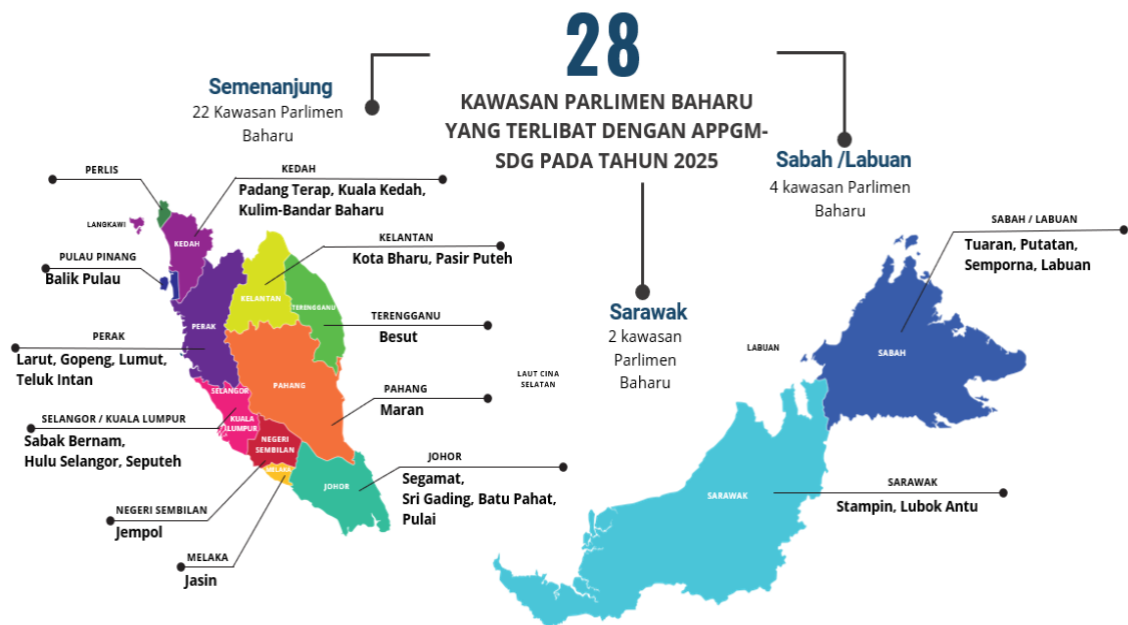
28

KAWASAN PARLIMEN BAHARU YANG TERLIBAT DENGAN APPGM-SDG PADA TAHUN 2025

Semenanjung
22 Kawasan Parlimen Baharu

Sabah /Labuan
4 kawasan Parlimen Baharu

Sarawak
2 kawasan Parlimen Baharu

PERLIS

LANGKAWI

KEDAH
Padang Terap, Kuala Kedah, Kulim-Bandar Baharu

PULAU PINANG
Balik Pulau

KELANTAN
Kota Bharu, Pasir Puteh

TERENGGANU
Besut

PERAK
Larut, Gopeng, Lumut, Teluk Intan

PAHANG
Maran

SELANGOR / KUALA LUMPUR
Sabak Bernam, Hulu Selangor, Seputeh

JOHOR
Segamat, Sri Gading, Batu Pahat, Pulai

NEGERI SEMBILAN
Jempol

MELAKA
Jasin

KEDAH
KELANTAN
TERENGGANU
PERAK
PAHANG
SELANGOR
KUALA LUMPUR
NEGERI SEMBILAN
MELAKA
JOHOR

LAUT CINA SELATAN

LABUAN

SABAH

SABAH / LABUAN
Tuaran, Putatan, Semporna, Labuan

SARAWAK

SARAWAK
Stampin, Lubok Antu